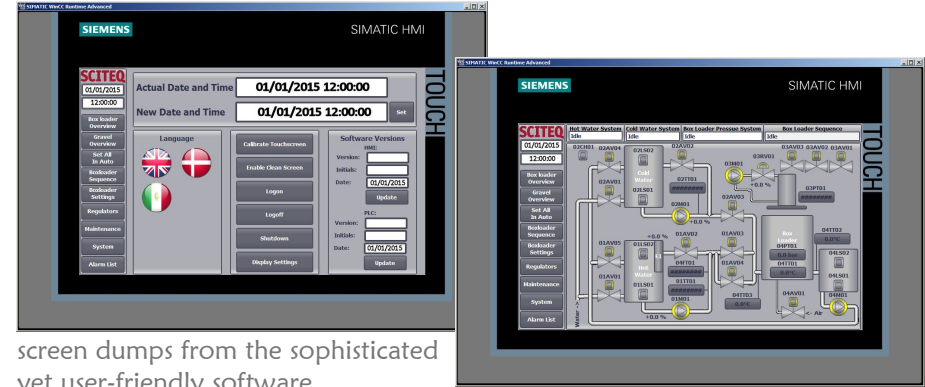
SIMATIC WinCC Runtime Advanced

SIEMENS

SIMATIC HMI

TOUCH

SCITEQ
01/01/2015
12:00:00

Box loader Overview
Gravel Overview
Set All In Auto
Boxloader Sequence
Boxloader Settings
Regulators
Maintenance
System
Alarm List

Actual Date and Time 01/01/2015 12:00:00
New Date and Time 01/01/2015 12:00:00 Set

Language

Calibrate Touchscreen
Enable Clean Screen
Logon
Logoff
Shutdown
Display Settings

Software Versions
HMI:
Version:
Initials:
Date: 01/01/2015
Update
PLC:
Version:
Initials:
Date: 01/01/2015
Update

SIMATIC WinCC Runtime Advanced

SIEMENS

SIMATIC HMI

TOUCH

SCITEQ
01/01/2015
12:00:00

Box loader Overview
Gravel Overview
Set All In Auto
Boxloader Sequence
Boxloader Settings
Regulators
Maintenance
System
Alarm List

| Hot Water System | Cold Water System | Box Loader Pressure System | Box Loader Sequence |
|---|---|---|---|
| Idle | Idle | Idle | Idle |

02CH01 02AV04 02LS02 Cold Water 02AV02 03HV01 03AV03 03AV02 03AV01
02AV01 02LS01 02TT01 ######## 03M01 +0.0 % 03PT01 ########
02M01 +0.0 % 02AV03
01AV05 +0.0 % 01LS02 Hot Water 01AV02 01AV03 Box Loader 04PT01 0.0 bar 04TT01 0.0°C 04TT02 0.0°C
04FT01 ######## 01AV04 04LS02
01AV01 01TT01 ######## 04LS01
01LS01 01M01 04TT03 0.0°C 04AV01 04M01
+0.0 % Water < Air

screen dumps from the sophisticated yet user-friendly software